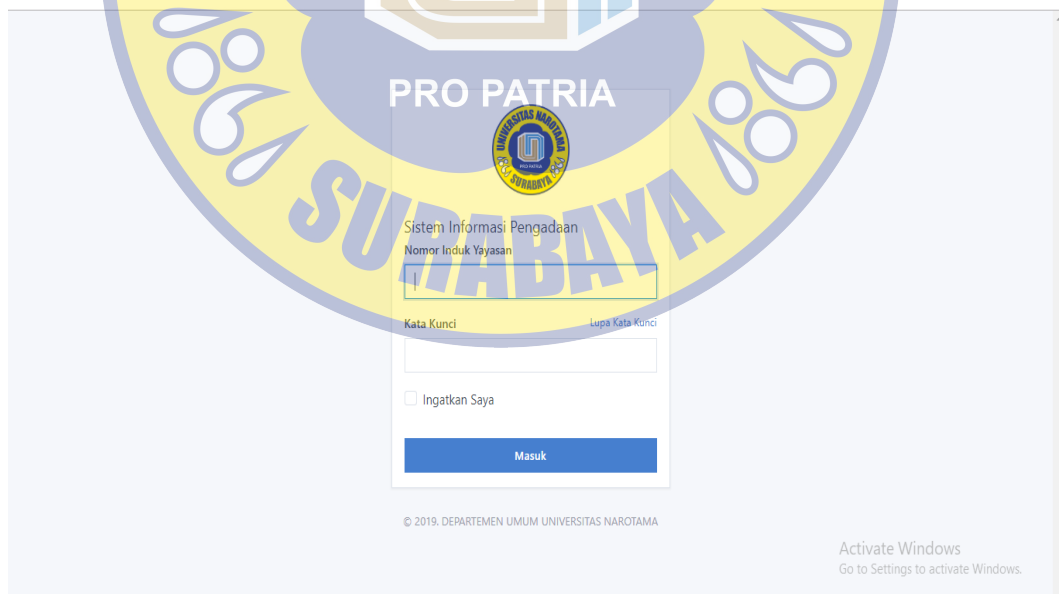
PRO PATRIA

SURABAYA

UNIVERSITAS NAROTAMA
PRO PATRIA
SURABAYA

Sistem Informasi Pengadaan

Nomor Induk Yayasan

Kata Kunci

Lupa Kata Kunci

Ingatkan Saya

Masuk

© 2019. DEPARTEMEN UMUM UNIVERSITAS NAROTAMA

Activate Windows
Go to Settings to activate Windows.